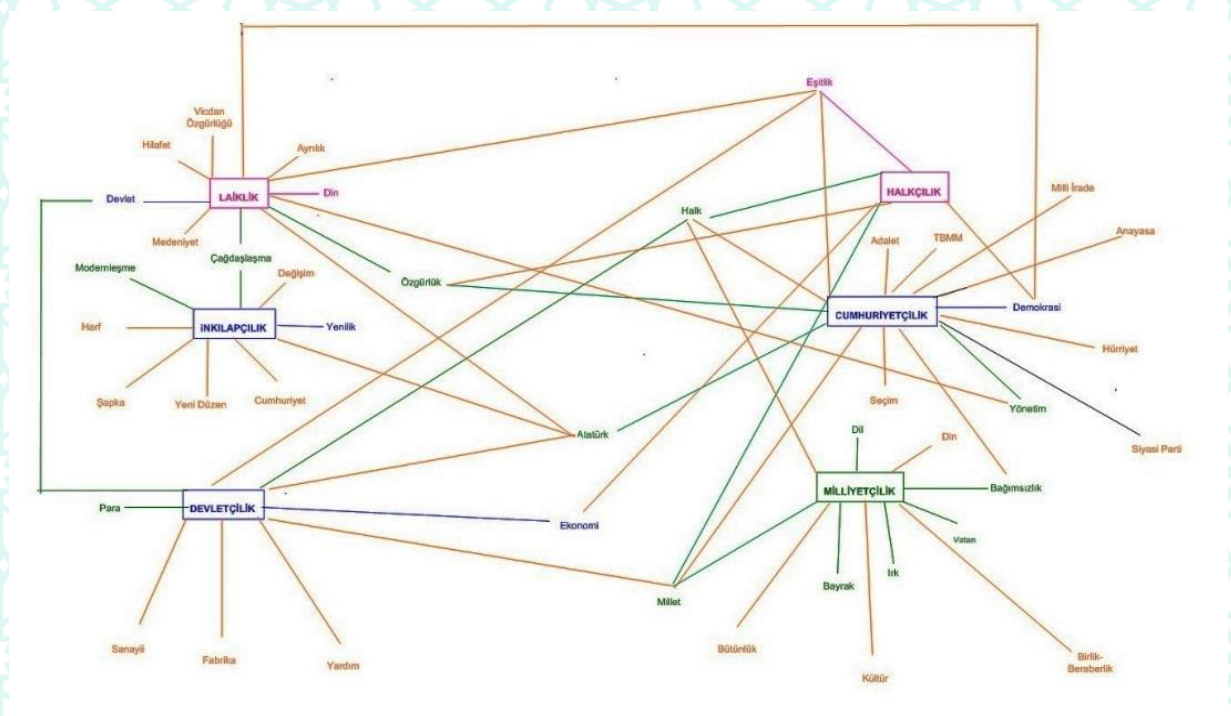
Eşitlik

Vicdan Özgürlüğü

Hilafet

Ayrılık

LAİKLİK

Din

Devlet

Medeniyet

HALKÇILIK

Milli İrade

Halk

Anayasa

Adalet

TBMM

Çağdaşlaşma

Modernleşme

Değişim

Özgürlük

CUMHURİYETÇİLİK

Demokrasi

Harf

İNKILAPÇILIK

Yenilik

Hürriyet

Şapka

Yeni Düzen

Cumhuriyet

Seçim

Yönetim

Atatürk

Siyasi Parti

Dil

Din

MİLLİYETÇİLİK

Bağımsızlık

Para

DEVLETÇİLİK

Ekonomi

Vatan

Bayrak

Irk

Millet

Sanayii

Fabrika

Yardım

Bütünlük

Kültür

Birlik-Beraberlik